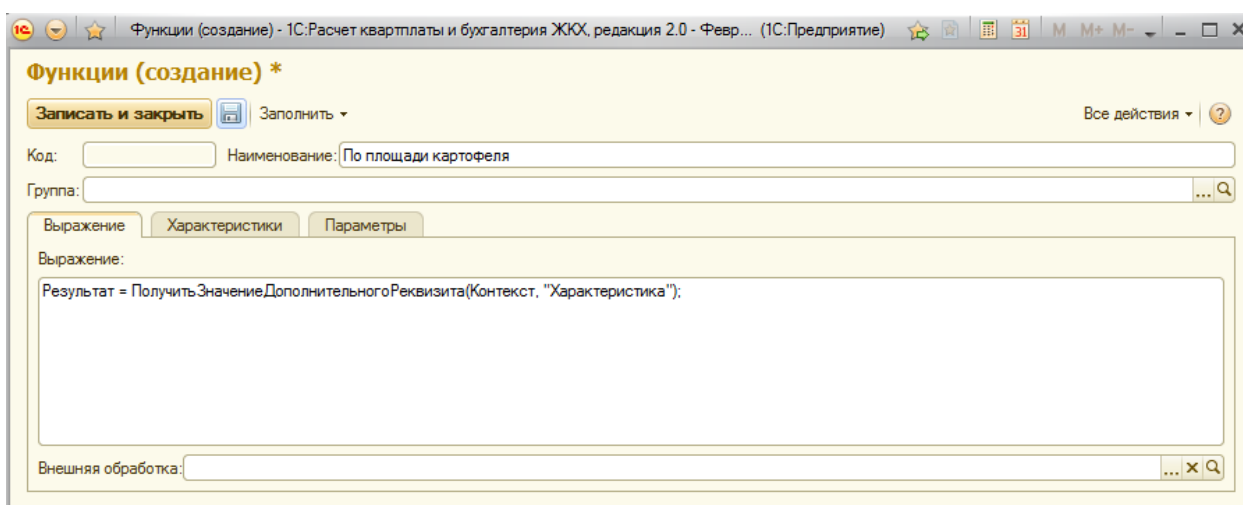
Функции (создание) - 1С:Расчет квартплаты и бухгалтерия ЖКХ, редакция 2.0 - Февр... (1С:Предприятие)

M M+ M-

Функции (создание) *

Записать и закрыть

Заполнить ▾

Все действия ▾

?

Код:

Наименование: По площади картофеля

Группа:

...

Выражение

Характеристики

Параметры

Выражение:

Результат = ПолучитьЗначениеДополнительногоРеквизита(Контекст, "Характеристика");

Внешняя обработка:

...

×